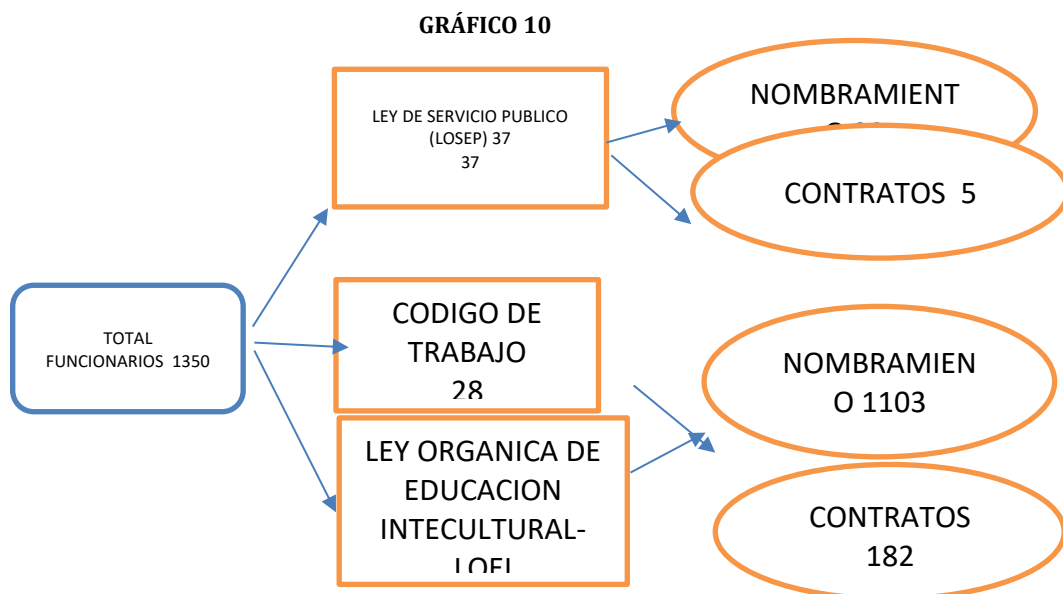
GRÁFICO 10

TOTAL FUNCIONARIOS 1350

LEY DE SERVICIO PUBLICO (LOSEP) 37
37

NOMBRAMIENT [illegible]

CONTRATOS 5

CODIGO DE TRABAJO
28

LEY ORGANICA DE EDUCACION INTECULTURAL-LOEI

NOMBRAMIEN O 1103

CONTRATOS
182